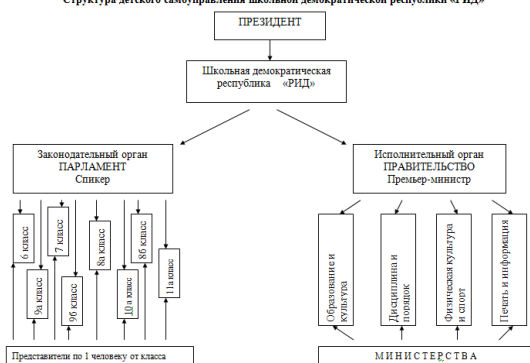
Структура детского самоуправления школьной демократической республики «РИД»

ПРЕЗИДЕНТ

Школьная демократическая республика «РИД»

Законодательный орган
ПАРЛАМЕНТ
Спикер

Исполнительный орган
ПРАВИТЕЛЬСТВО
Премьер-министр

6 класс

9а класс

7 класс

9б класс

8а класс

10 а класс

8б класс

11а класс

Образование и культура

Дисциплина и порядок

Физическая культура и спорт

Печать и информация

Представители по 1 человеку от класса

МИНИСТЕРСТВА